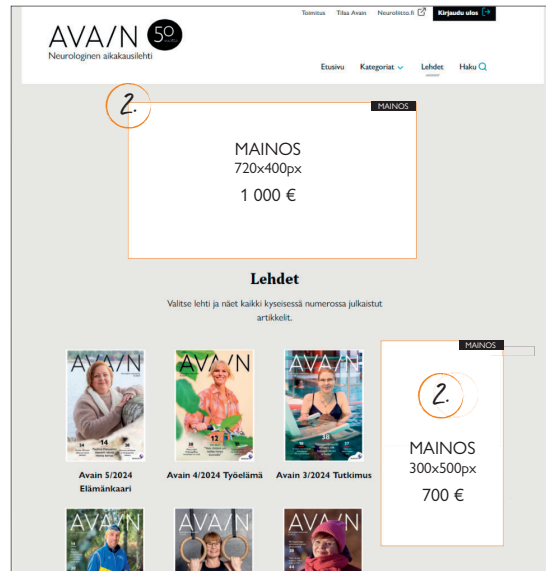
Toimitus Tilaa Avain Neuroliitto.fi Kirjaudu ulos

AVA/N 50

Neurologinen aikakausilehti

Etusivu Kategoriat Lehdet Haku

2.

MAINOS

MAINOS
720x400px
1 000 €

Lehdet

Valitse lehti ja näet kaikki kyseisessä numerossa julkaistut artikkelit.

AVA/N

AVA/N

AVA/N

Avain 5/2024 Elämänkaari

Avain 4/2024 Työelämä

Avain 3/2024 Tutkimus

MAINOS

2.

MAINOS
300x500px
700 €

AVA/N

AVA/N

AVA/N